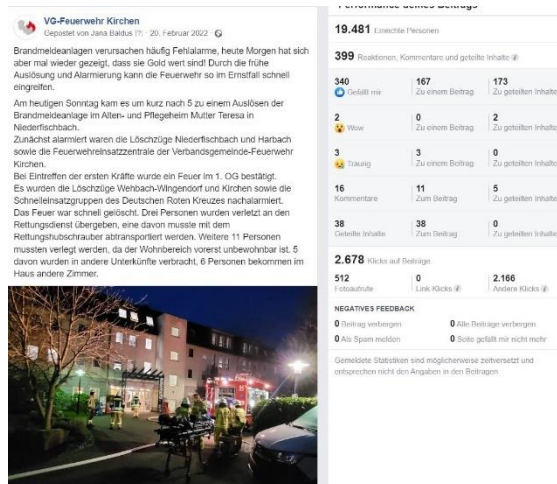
VG-Feuerwehr Kirchen
Gepostet von Jana Baldus [?] · 20. Februar 2022 ·

Brandmeldeanlagen verursachen häufig Fehlalarme, heute Morgen hat sich aber mal wieder gezeigt, dass sie Gold wert sind! Durch die frühe Auslösung und Alarmierung kann die Feuerwehr so im Ernstfall schnell eingreifen.

Am heutigen Sonntag kam es um kurz nach 5 zu einem Auslösen der Brandmeldeanlage im Alten- und Pflegeheim Mutter Teresa in Niederfischbach.
Zunächst alarmiert waren die Löschzüge Niederfischbach und Harbach sowie die Feuerwehreinsatzzentrale der Verbandsgemeinde-Feuerwehr Kirchen.
Bei Eintreffen der ersten Kräfte wurde ein Feuer im 1. OG bestätigt.
Es wurden die Löschzüge Wehbach-Wingendorf und Kirchen sowie die Schnelleinsatzgruppen des Deutschen Roten Kreuzes nachalarmiert.
Das Feuer war schnell gelöscht. Drei Personen wurden verletzt an den Rettungsdienst übergeben, eine davon musste mit dem Rettungshubschrauber abtransportiert werden. Weitere 11 Personen mussten verlegt werden, da der Wohnbereich vorerst unbewohnbar ist. 5 davon wurden in andere Unterkünfte verbracht, 6 Personen bekommen im Haus andere Zimmer.

Performance deines Beitrags

19.481 Erreichte Personen

399 Reaktionen, Kommentare und geteilte Inhalte

| | | |
|---|---|---|
| 340 Gefällt mir | 167 Zu einem Beitrag | 173 Zu geteilten Inhalten |
| 2 Wow | 0 Zu einem Beitrag | 2 Zu geteilten Inhalten |
| 3 Traurig | 3 Zu einem Beitrag | 0 Zu geteilten Inhalten |
| 16 Kommentare | 11 Zum Beitrag | 5 Zu geteilten Inhalten |
| 38 Geteilte Inhalte | 38 Zum Beitrag | 0 Zu geteilten Inhalten |

2.678 Klicks auf Beitrag

| | | |
|---|---|---|
| 512 Fotoaufrufe | 0 Link-Klicks | 2.166 Andere Klicks |

NEGATIVES FEEDBACK

0 Beitrag verbergen
0 Alle Beiträge verbergen
0 Als Spam melden
0 Seite gefällt mir nicht mehr

Gemeldete Statistiken sind möglicherweise zeitversetzt und entsprechen nicht den Angaben in den Beiträgen